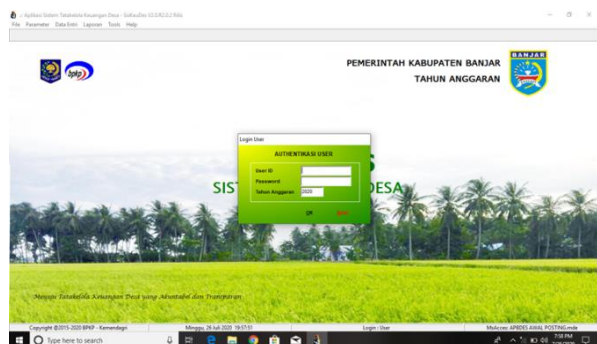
:: Aplikasi Sistem Tatakelola Keuangan Desa - SisKeuDes V2.0.R2.0.2 Rilis
File Parameter Data Entri Laporan Tools Help

bpkp

PEMERINTAH KABUPATEN BANJAR
TAHUN ANGGARAN

BANJAR

SIST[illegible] DESA

Login User
AUTHENTIKASI USER
User ID
Password
Tahun Anggaran : 2020
OK
Batal

Menuju Tatakelola Keuangan Desa yang Akuntabel dan Transparan

Copyright @2015-2020 BPKP - Kemendagri
Minggu, 26 Juli 2020 19:37:51
Login : User
MsAccess: APBDES AWAL POSTING.mde

Type here to search
7:58 PM